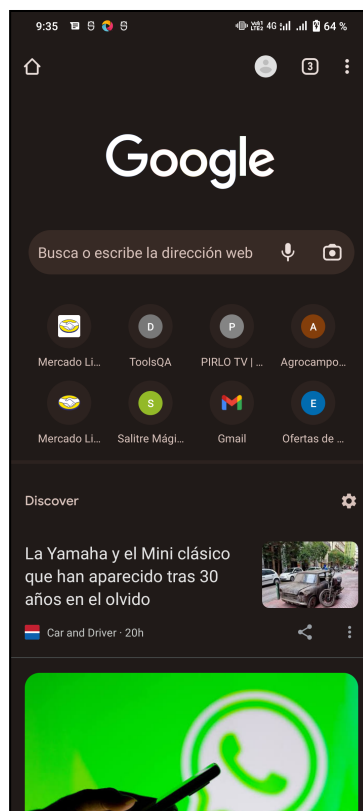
9:35 S S 4G 64 %

3

Google

Busca o escribe la dirección web

D
P
A

Mercado Li... ToolsQA PIRLO TV | ... Agrocampo...

S
M
E

Mercado Li... Salitre Mági... Gmail Ofertas de ...

Discover

La Yamaha y el Mini clásico que han aparecido tras 30 años en el olvido

Car and Driver · 20h